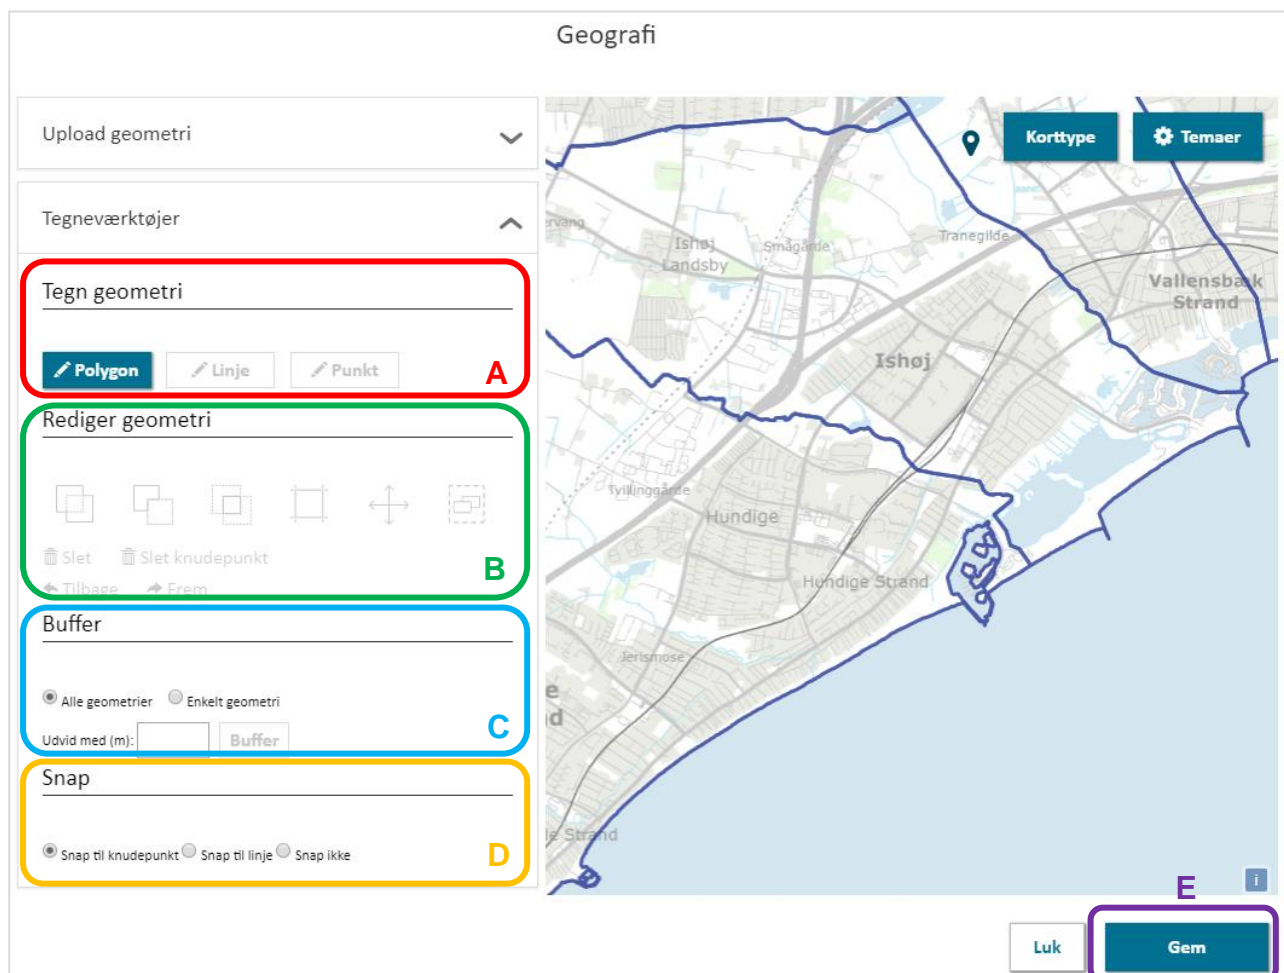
Geografi

Upload geometri

Tegneværktøjer

Tegn geometri

Polygon Linje Punkt

A

Rediger geometri

Slet Slet knudepunkt

Tilbage Frem

B

Buffer

Alle geometrier Enkelt geometri

Udvid med (m): Buffer

C

Snap

Snap til knudepunkt Snap til linje Snap ikke

D

Korttype Temaer

Ishøj Landsby
Smågårde
Tranegilde
Vallensbæk Strand
Ishøj
Tvillinggårde
Hundige
Hundige Strand
Jerismose
le Strand

i

E

Luk Gem